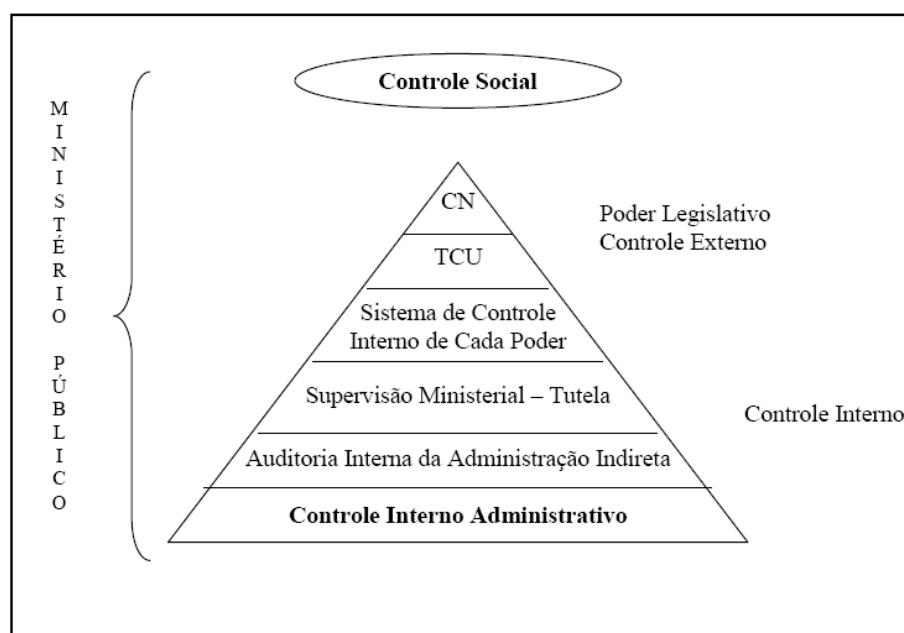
MINISTÉRIO PÚBLICO

Controle Social

CN

TCU

Sistema de Controle Interno de Cada Poder

Supervisão Ministerial – Tutela

Auditoria Interna da Administração Indireta

Controle Interno Administrativo

Poder Legislativo
Controle Externo

Controle Interno